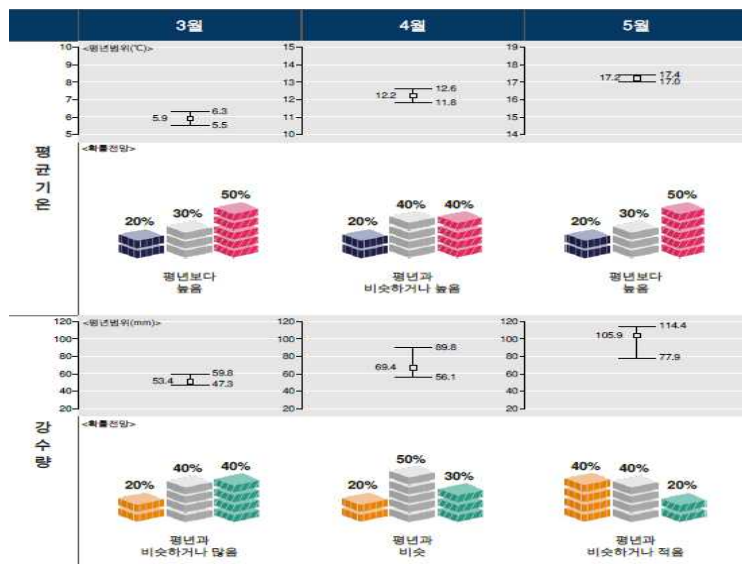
| | 3월 | 4월 | 5월 |
|---|---|---|---|
| 평균기온 | <평년범위(℃)> 10 9 8 7 6 5; 6.3, 5.9, 5.5 | 15 14 13 12 11 10; 12.6, 12.2, 11.8 | 19 18 17 16 15 14; 17.4, 17.2, 17.0 |
| | <확률전망> 20% 30% 50% 평년보다 높음 | 20% 40% 40% 평년과 비슷하거나 높음 | 20% 30% 50% 평년보다 높음 |
| 강수량 | <평년범위(mm)> 120 100 80 60 40 20; 59.8, 53.4, 47.3 | 120 100 80 60 40 20; 89.8, 69.4, 56.1 | 120 100 80 60 40 20; 114.4, 105.9, 77.9 |
| | <확률전망> 20% 40% 40% 평년과 비슷하거나 많음 | 20% 50% 30% 평년과 비슷 | 40% 40% 20% 평년과 비슷하거나 적음 |